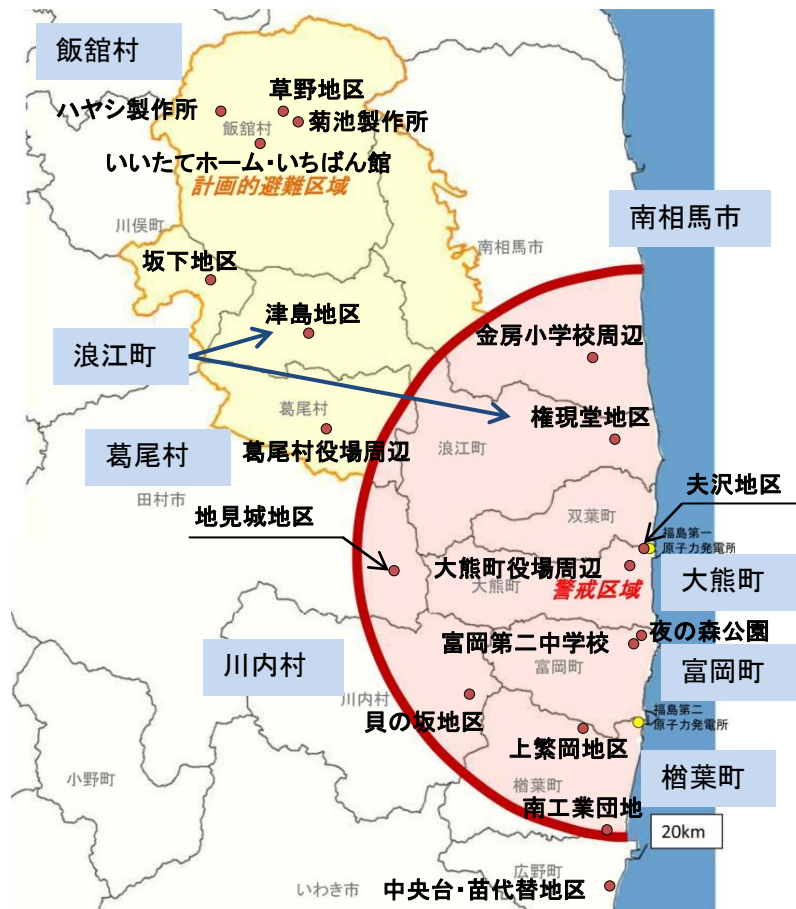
飯舘村
ハヤシ製作所
草野地区
飯舘村
菊池製作所
いいたてホーム・いちばん館
計画的避難区域
川俣町
南相馬市
南相馬市
坂下地区
津島地区
浪江町
金房小学校周辺
葛尾村
権現堂地区
葛尾村
葛尾村役場周辺
浪江町
田村市
夫沢地区
地見城地区
双葉町
福島第一原子力発電所
大熊町役場周辺
大熊町
警戒区域
大熊町
夜の森公園
富岡第二中学校
富岡町
川内村
富岡町
川内村
貝の坂地区
福島第二原子力発電所
上繁岡地区
小野町
楢葉町
楢葉町
南工業団地
20km
広野町
いわき市
中央台・苗代替地区